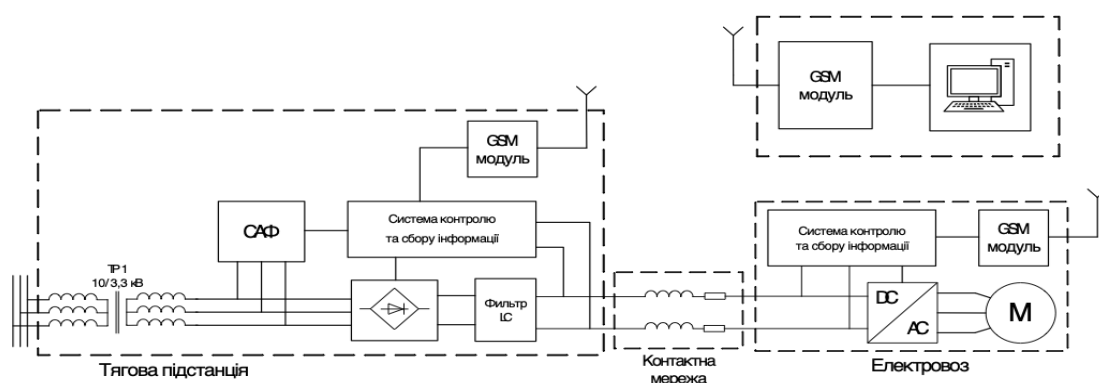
GSM модуль

GSM модуль

САФ

Система контролю та сбору інформації

ТР1 10/3,3 кВ

Фильтр LC

Система контролю та сбору інформації

GSM модуль

DC

AC

M

Тягова підстанція

Контактна мережа

Електровоз